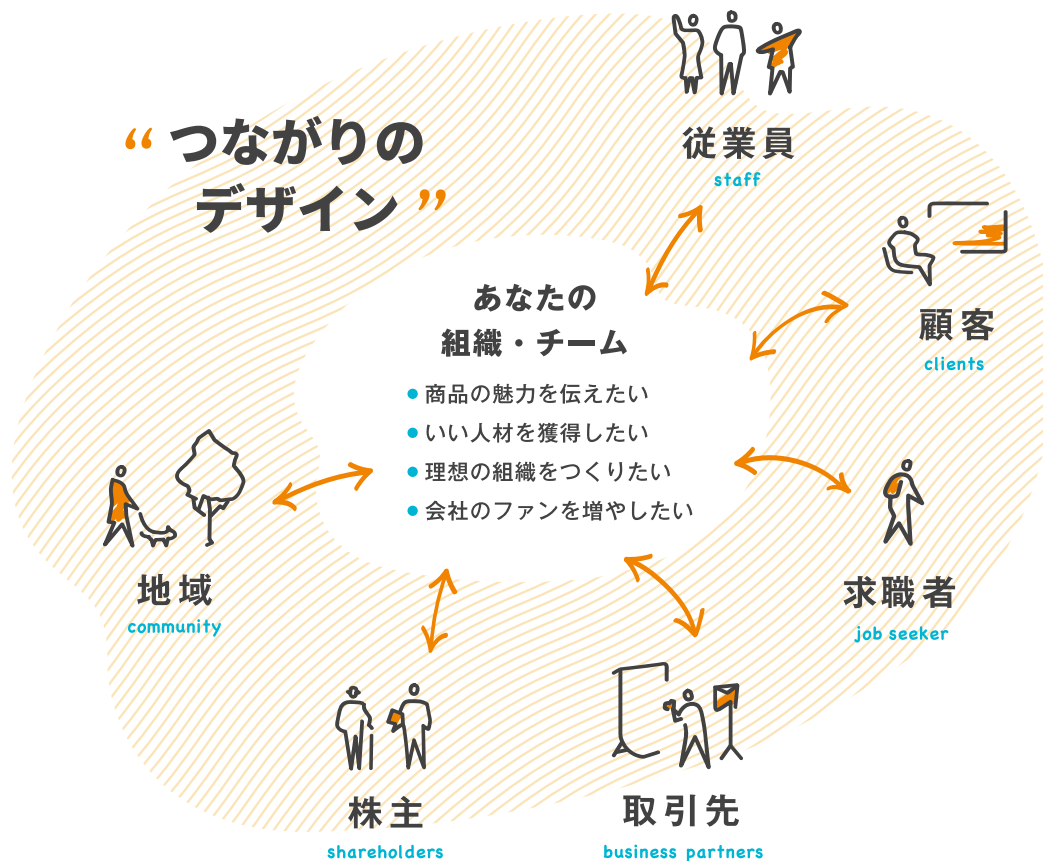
“つながりの
デザイン”

従業員
staff

顧客
clients

あなたの
組織・チーム

● 商品の魅力を伝えたい
● いい人材を獲得したい
● 理想の組織をつくりたい
● 会社のファンを増やしたい

地域
community

求職者
job seeker

株主
shareholders

取引先
business partners